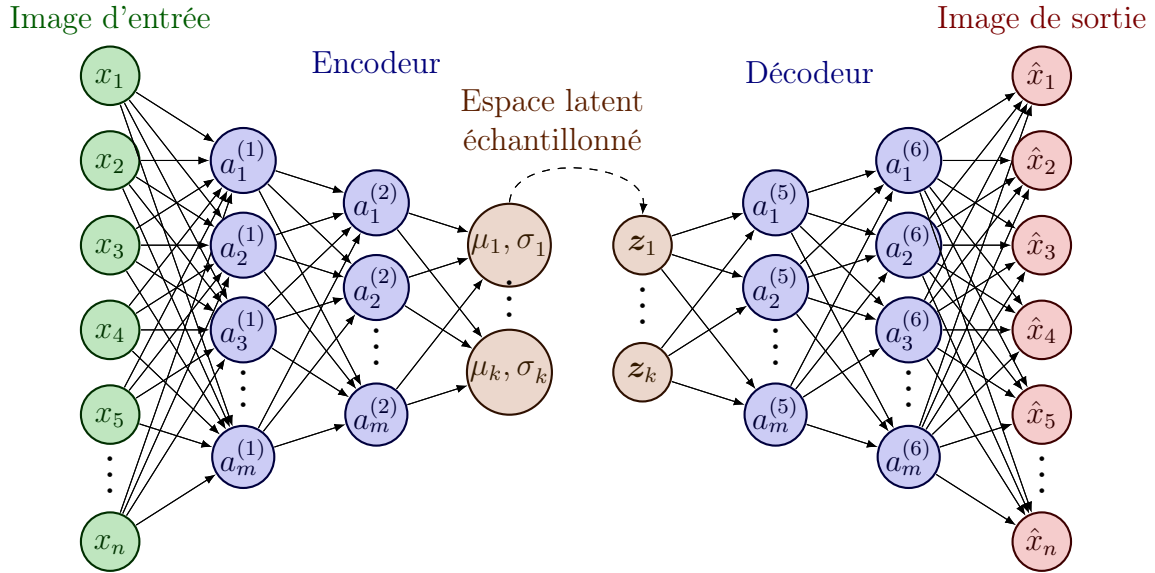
Image d'entrée

Encodeur

Espace latent échantillonné

Décodeur

Image de sortie

$x_1$

$x_2$

$x_3$

$x_4$

$x_5$

$x_n$

$a_1^{(1)}$

$a_2^{(1)}$

$a_3^{(1)}$

$a_m^{(1)}$

$a_1^{(2)}$

$a_2^{(2)}$

$a_m^{(2)}$

$\mu_1, \sigma_1$

$\mu_k, \sigma_k$

$z_1$

$z_k$

$a_1^{(5)}$

$a_2^{(5)}$

$a_m^{(5)}$

$a_1^{(6)}$

$a_2^{(6)}$

$a_3^{(6)}$

$a_m^{(6)}$

$\hat{x}_1$

$\hat{x}_2$

$\hat{x}_3$

$\hat{x}_4$

$\hat{x}_5$

$\hat{x}_n$